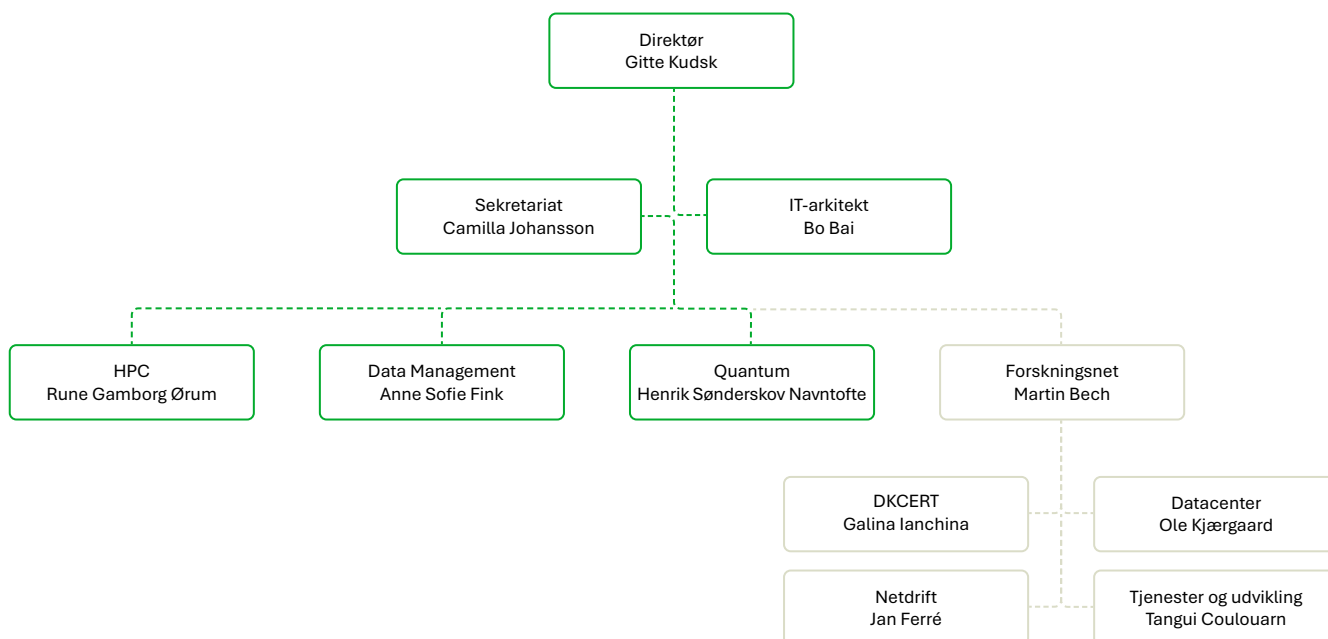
Direktør
Gitte Kudsk

Sekretariat
Camilla Johansson

IT-arkitekt
Bo Bai

HPC
Rune Gamborg Ørum

Data Management
Anne Sofie Fink

Quantum
Henrik Sønderskov Navntofte

Forskningsnet
Martin Bech

DKCERT
Galina Ianchina

Datacenter
Ole Kjærgaard

Netdrift
Jan Ferré

Tjenester og udvikling
Tangui Coulouarn